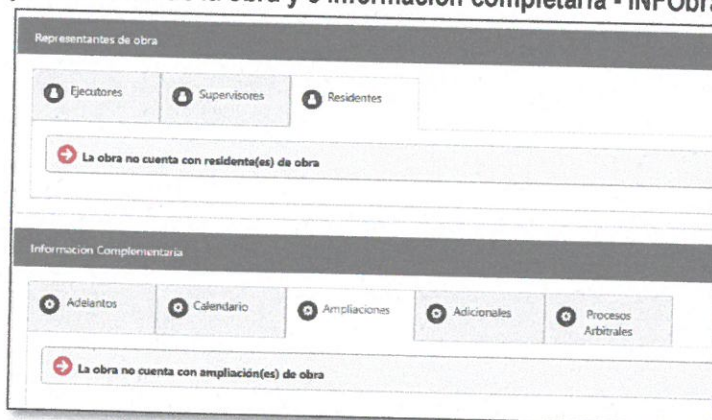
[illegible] de la obra y e información complementaria - INFObra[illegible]

Representantes de obra

Ejecutores | Supervisores | Residentes

La obra no cuenta con residente(es) de obra

Informacion Complementaria

Adelantos | Calendario | Ampliaciones | Adicionales | Procesos Arbitrales

La obra no cuenta con ampliación(es) de obra